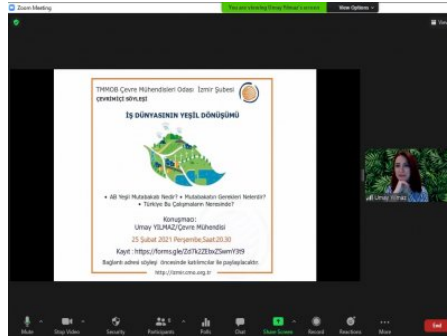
Zoom Meeting

You are viewing Umay Yılmaz's screen

View Options

View

TMMOB Çevre Mühendisleri Odası İzmir Şubesi

ÇEVRİMİÇİ SÖYLEŞİ

İŞ DÜNYASININ YEŞİL DÖNÜŞÜMÜ

• AB Yeşil Mutabakatı Nedir? • Mutabakatın Gerekleri Nelerdir?

• Türkiye Bu Çalışmaların Neresinde?

Konuşmacı:

Umay YILMAZ/Çevre Mühendisi

25 Şubat 2021 Perşembe,Saat:20.30

Kayıt : https://forms.gle/Zd7k2ZEbxZiwemY39

Bağlantı adresi söyleşi öncesinde katılımcılar ile paylaşılacaktır.

http://izmir.cmo.org.tr

Umay Yılmaz

Mute

Stop Video

Security

Participants

Polls

Chat

Share Screen

Record

Reactions

More

End